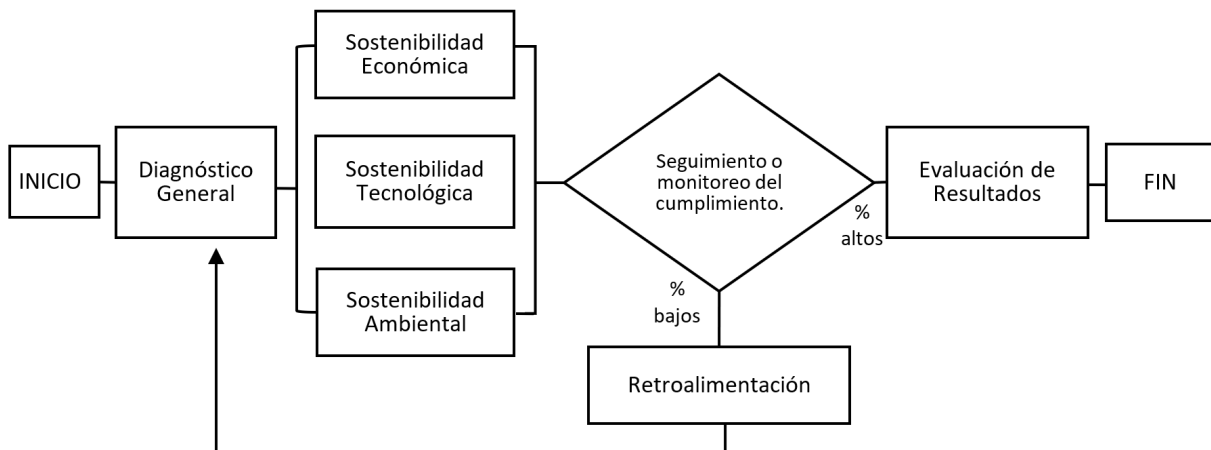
INICIO

Diagnóstico General

Sostenibilidad Económica

Sostenibilidad Tecnológica

Sostenibilidad Ambiental

Seguimiento o monitoreo del cumplimiento.

% altos

% bajos

Evaluación de Resultados

FIN

Retroalimentación